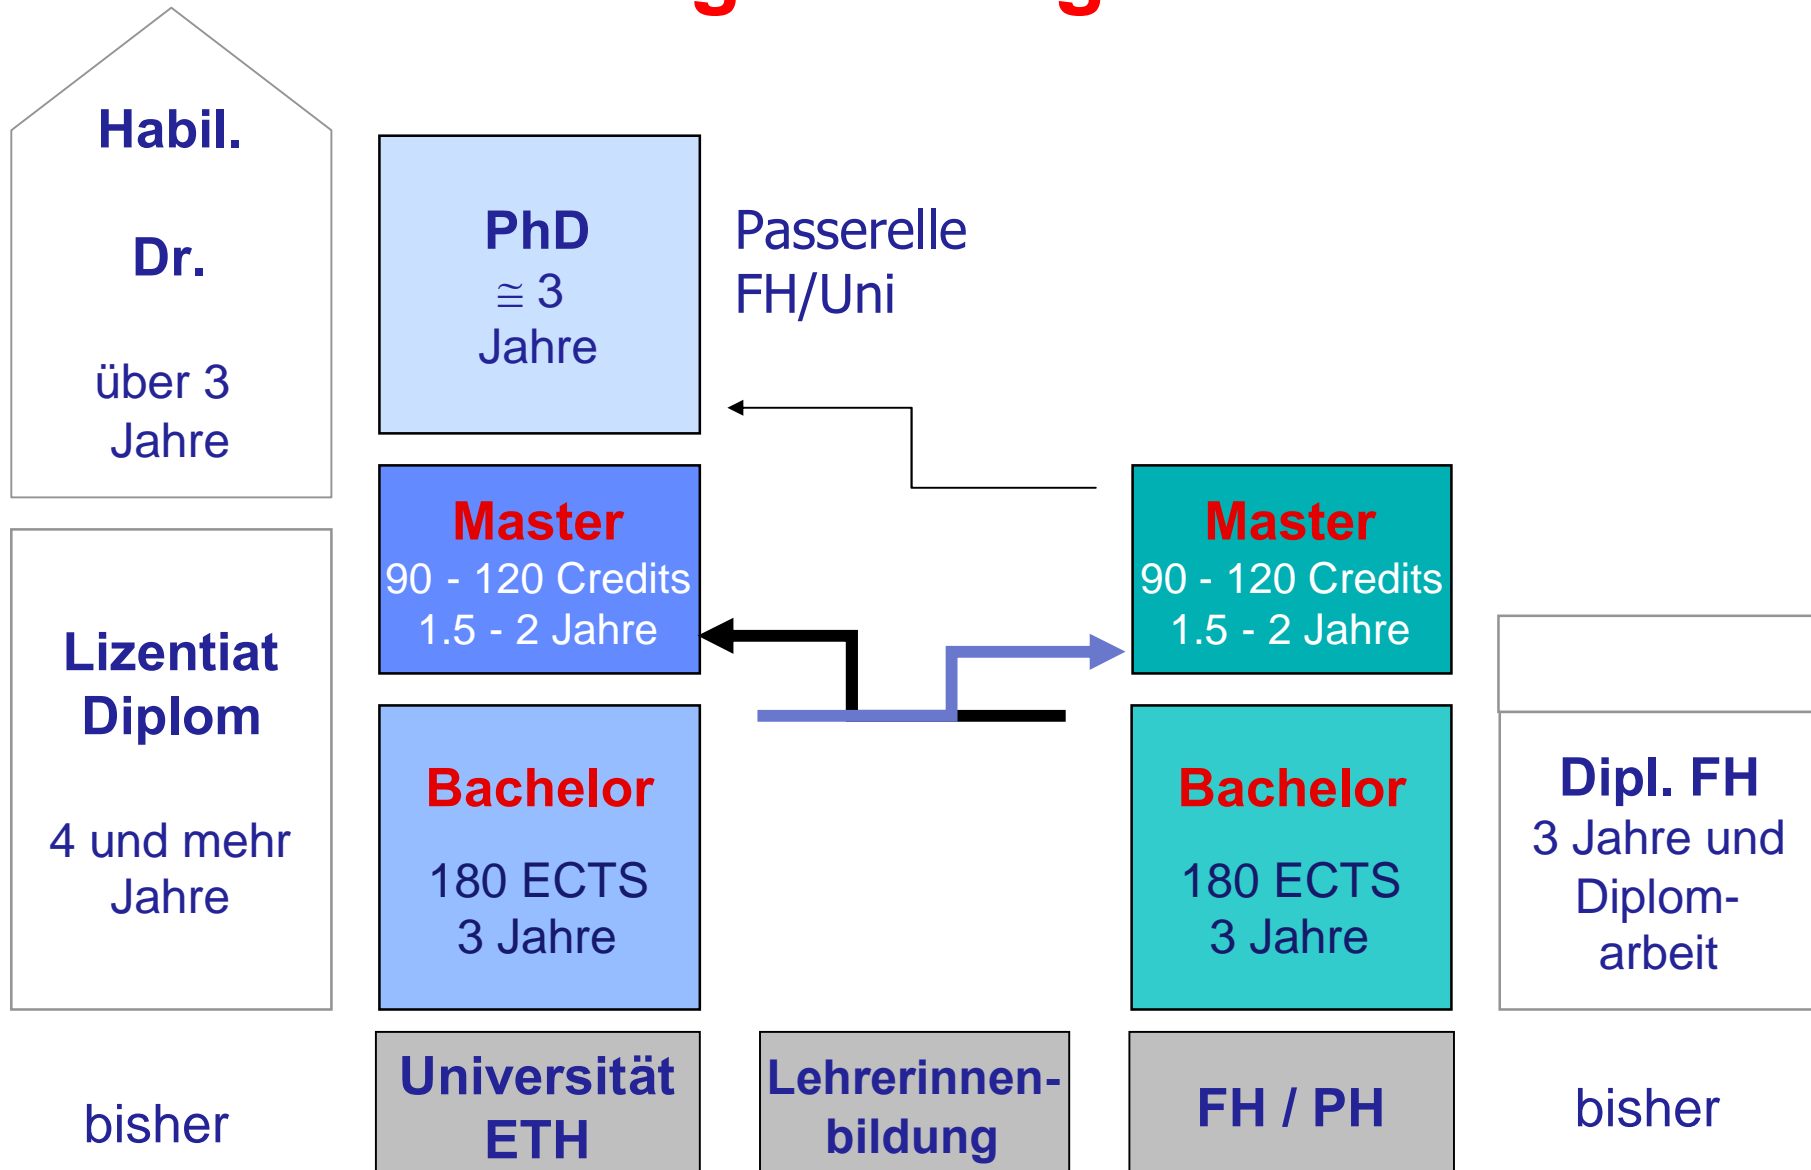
Habil.

Dr.

über 3 Jahre

PhD
$\cong$ 3 Jahre

Passerelle FH/Uni

Lizentiat Diplom

4 und mehr Jahre

Master
90 - 120 Credits
1.5 - 2 Jahre

Master
90 - 120 Credits
1.5 - 2 Jahre

Bachelor

180 ECTS
3 Jahre

Bachelor

180 ECTS
3 Jahre

Dipl. FH
3 Jahre und Diplomarbeit

bisher

Universität ETH

Lehrerinnenbildung

FH / PH

bisher